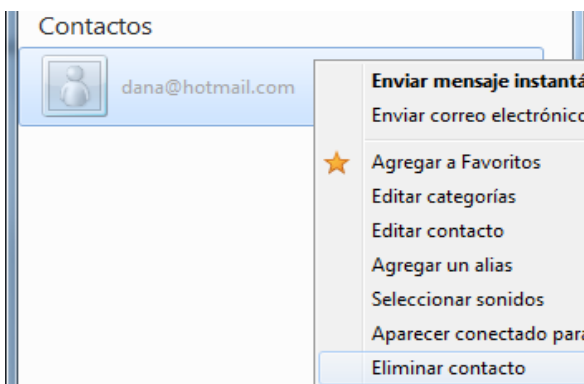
Contactos

dana@hotmail.com

Enviar mensaje instantá
Enviar correo electrónico
Agregar a Favoritos
Editar categorías
Editar contacto
Agregar un alias
Seleccionar sonidos
Aparecer conectado para
Eliminar contacto